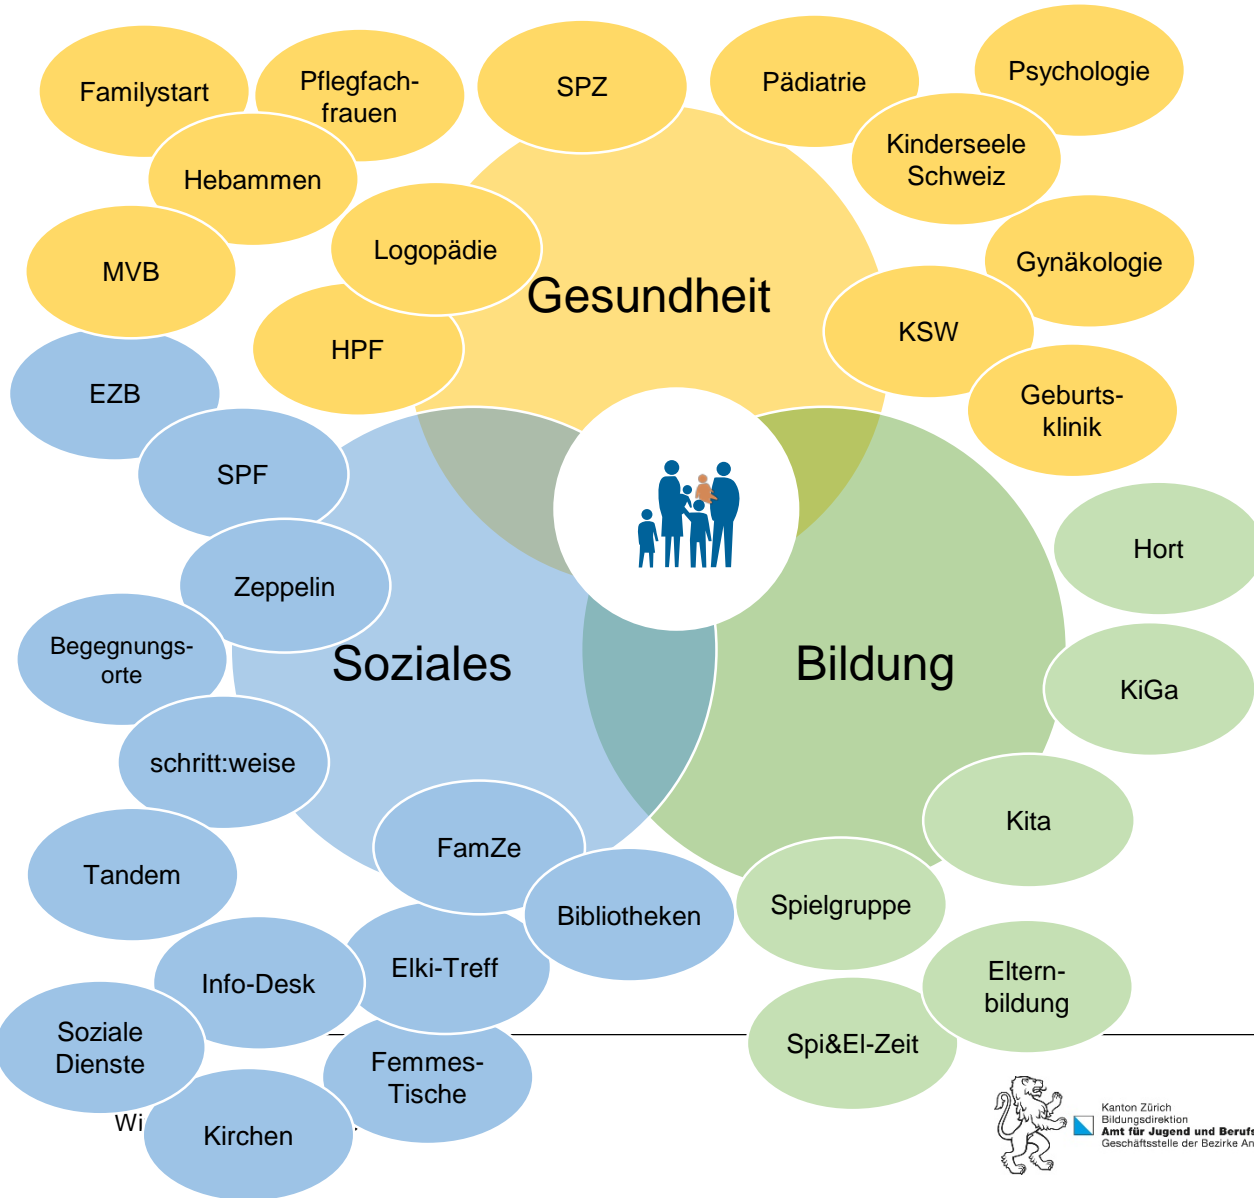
Familystart

Pflegfachfrauen

SPZ

Pädiatrie

Psychologie

Hebammen

Kinderseele Schweiz

Logopädie

MVB

Gynäkologie

Gesundheit

KSW

HPF

Geburtsklinik

EZB

SPF

Hort

Zeppelin

Begegnungsorte

Soziales

Bildung

KiGa

schritt:weise

Kita

FamZe

Tandem

Bibliotheken

Spielgruppe

Info-Desk

Elki-Treff

Elternbildung

Soziale Dienste

Spi&El-Zeit

Femmes-Tische

Wi

Kirchen

Kanton Zürich
Bildungsdirektion
Amt für Jugend und Beruf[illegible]
Geschäftsstelle der Bezirke An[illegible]